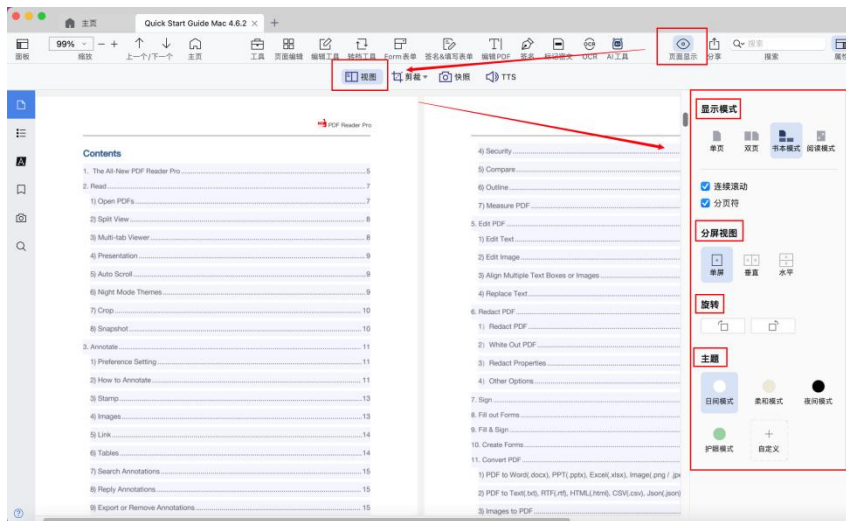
主页 Quick Start Guide Mac 4.6.2 × +

面板 99% − + 缩放 上一个/下一个 主页 工具 页面编辑 编辑工具 转档工具 Form表单 签名&填写表单 编辑PDF 签名 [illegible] OCR AI工具 页面显示 分享 搜索 搜索 属性

视图 剪裁 快照 TTS

PDF Reader Pro

Contents

1. The All-New PDF Reader Pro 5
2. Read 7
1) Open PDFs 7
2) Split View 8
3) Multi-tab Viewer 8
4) Presentation 9
5) Auto Scroll 9
6) Night Mode Themes 9
7) Crop 10
8) Snapshot 10
3. Annotate 11
1) Preference Setting 11
2) How to Annotate 13
3) Stamp 13
4) Images 13
5) Link 14
6) Tables 14
7) Search Annotations 15
8) Reply Annotations 15
9) Export or Remove Annotations 15

4) Security
5) Compare
6) Outline
7) Measure PDF
5. Edit PDF
1) Edit Text
2) Edit Image
3) Align Multiple Text Boxes or Images
4) Replace Text
6. Redact PDF
1) Redact PDF
2) White Out PDF
3) Redact Properties
4) Other Options
7. Sign
8. Fill out Forms
9. Fill & Sign
10. Create Forms
11. Convert PDF
1) PDF to Word(.docx), PPT(.pptx), Excel(.xlsx), Image(.png / .jp
2) PDF to Text(.txt), RTF(.rtf), HTML(.html), CSV(.csv), Json(.json)
3) Images to PDF

显示模式
单页 双页 书本模式 阅读模式
连续滚动
分页符

分屏视图
单屏 垂直 水平

旋转

主题
日间模式 柔和模式 夜间模式
护眼模式 自定义